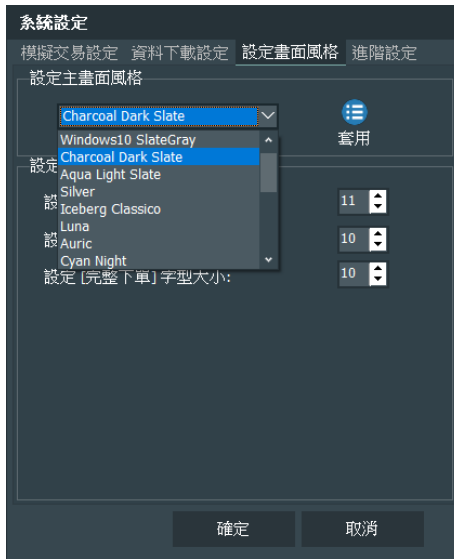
系統設定

模擬交易設定 資料下載設定 設定畫面風格 進階設定

設定主畫面風格

Charcoal Dark Slate

Windows10 SlateGray
Charcoal Dark Slate
Aqua Light Slate
Silver
Iceberg Classico
Luna
Auric
Cyan Night

套用

設定

設 11

設 10

設定 [完整下單] 字型大小: 10

確定 取消